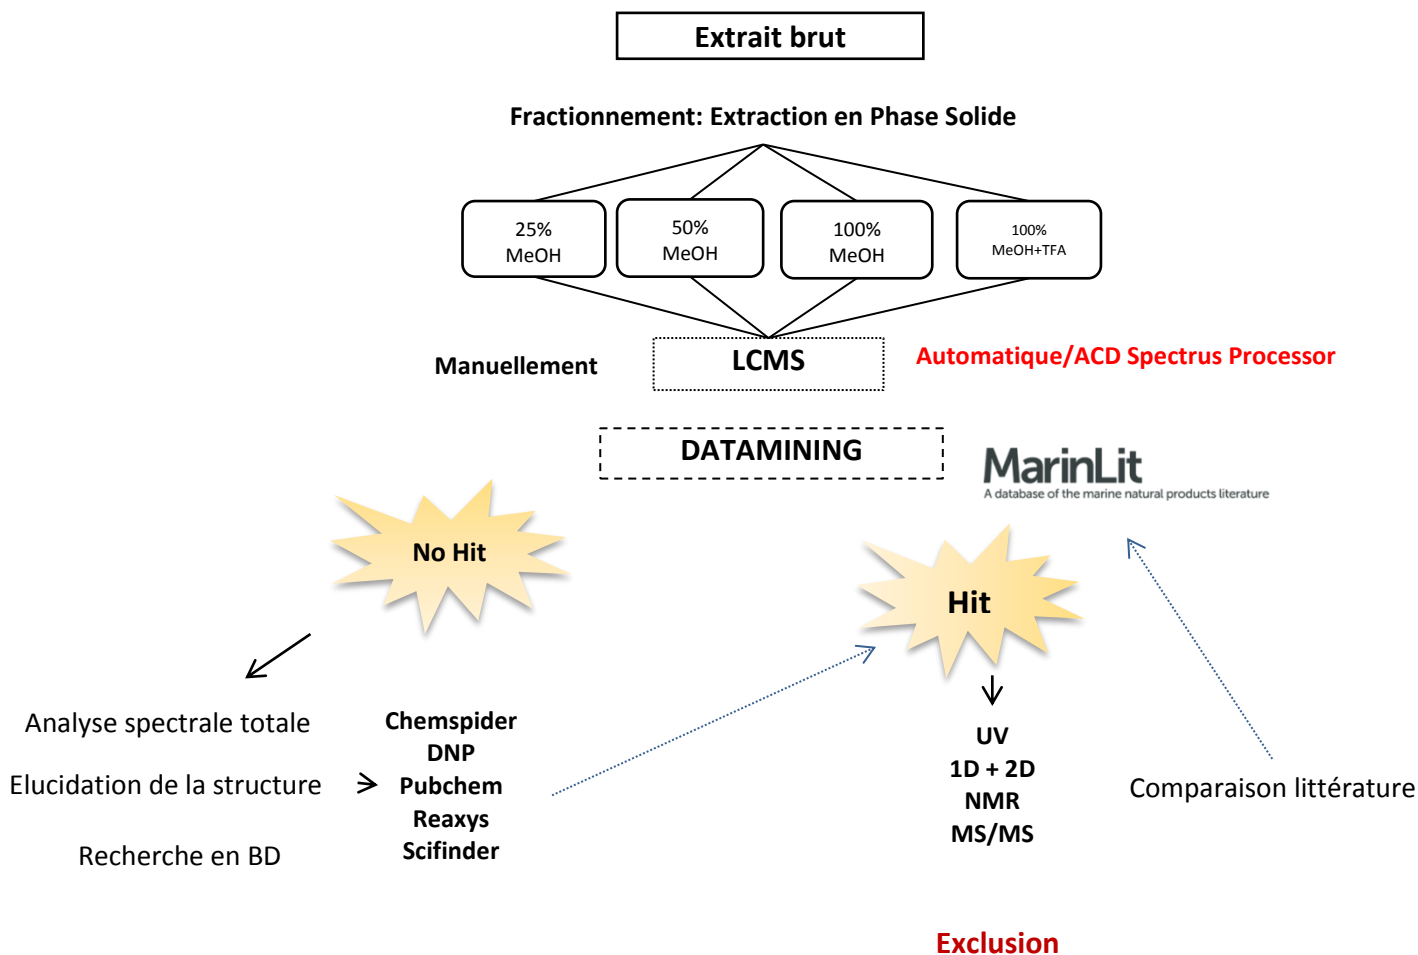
Extrait brut

Fractionnement: Extraction en Phase Solide

25% MeOH

50% MeOH

100% MeOH

100% MeOH+TFA

Manuellement

LCMS

Automatique/ACD Spectrus Processor

DATAMINING

MarinLit
A database of the marine natural products literature

No Hit

Hit

Analyse spectrale totale

Elucidation de la structure

Recherche en BD

Chemspider
DNP
Pubchem
Reaxys
Scifinder

UV
1D + 2D
NMR
MS/MS

Comparaison littérature

Exclusion